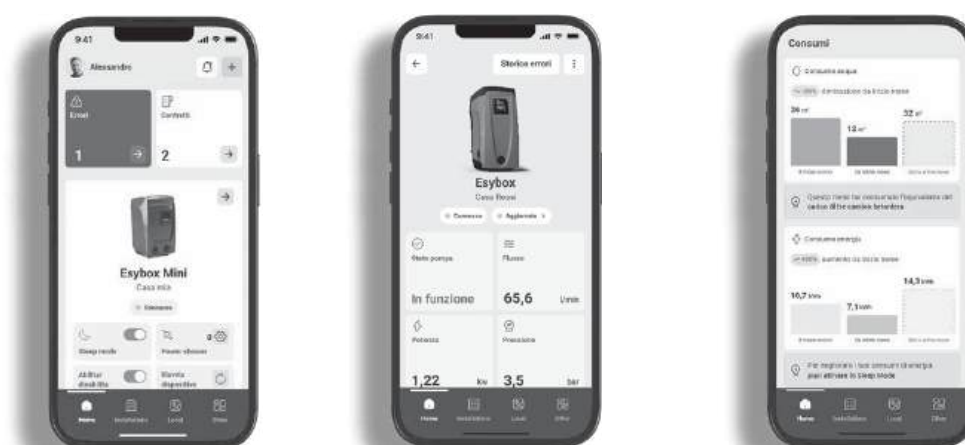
9:41

Alessandro

Errori

1

Contatti

2

Esybox Mini

Casa mia

Sleep mode

Abilitar disabilita

Home

9:41

Storico errori

Esybox

Casa Bessi

Stato pompa

In funzione

Flusso

65,6 l/min

Potenza

1,22 kw

Pressione

3,5 bar

Home

Consumi

Consumo acqua

36 m³

13 m³

32 m³

Consumo energia

10,7 kwh

7,1 kwh

14,3 kwh

Per migliorare i tuoi consumi di energia puoi attivare la Sleep mode

Home